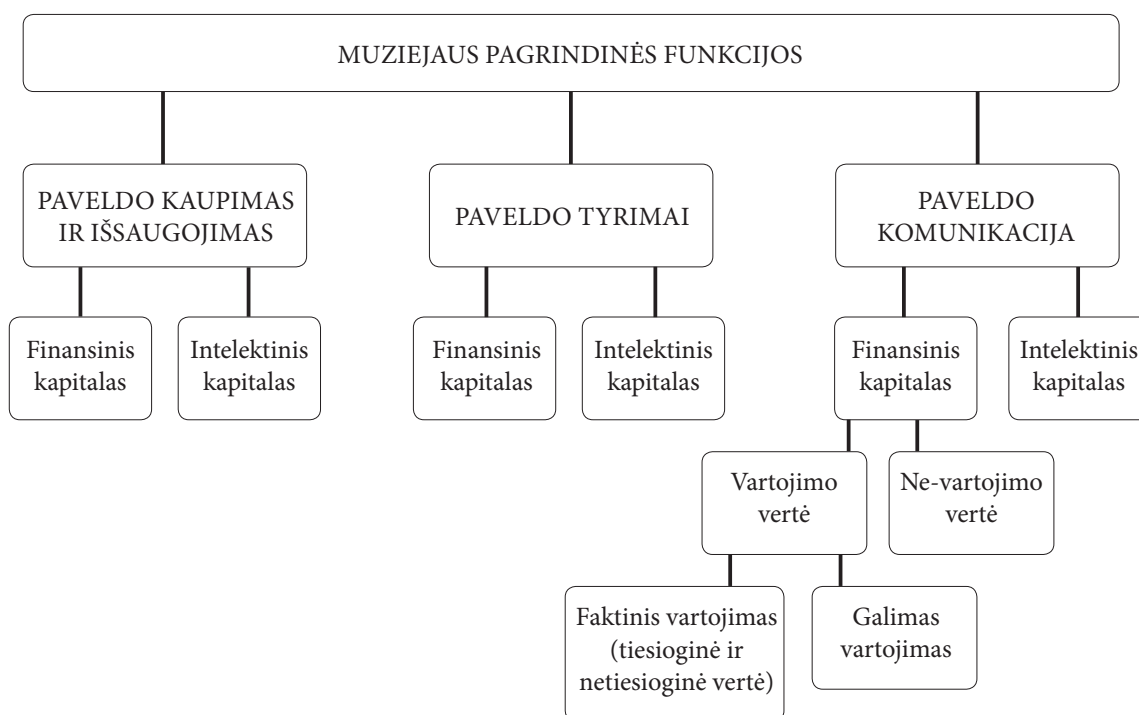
MUZIEJAUS PAGRINDINĖS FUNKCIJOS

PAVELDO KAUPIMAS IR IŠSAUGOJIMAS

PAVELDO TYRIMAI

PAVELDO KOMUNIKACIJA

Finansinis kapitalas

Intelektinis kapitalas

Finansinis kapitalas

Intelektinis kapitalas

Finansinis kapitalas

Intelektinis kapitalas

Vartojimo vertė

Ne-vartojimo vertė

Faktinis vartojimas (tiesioginė ir netiesioginė vertė)

Galimas vartojimas